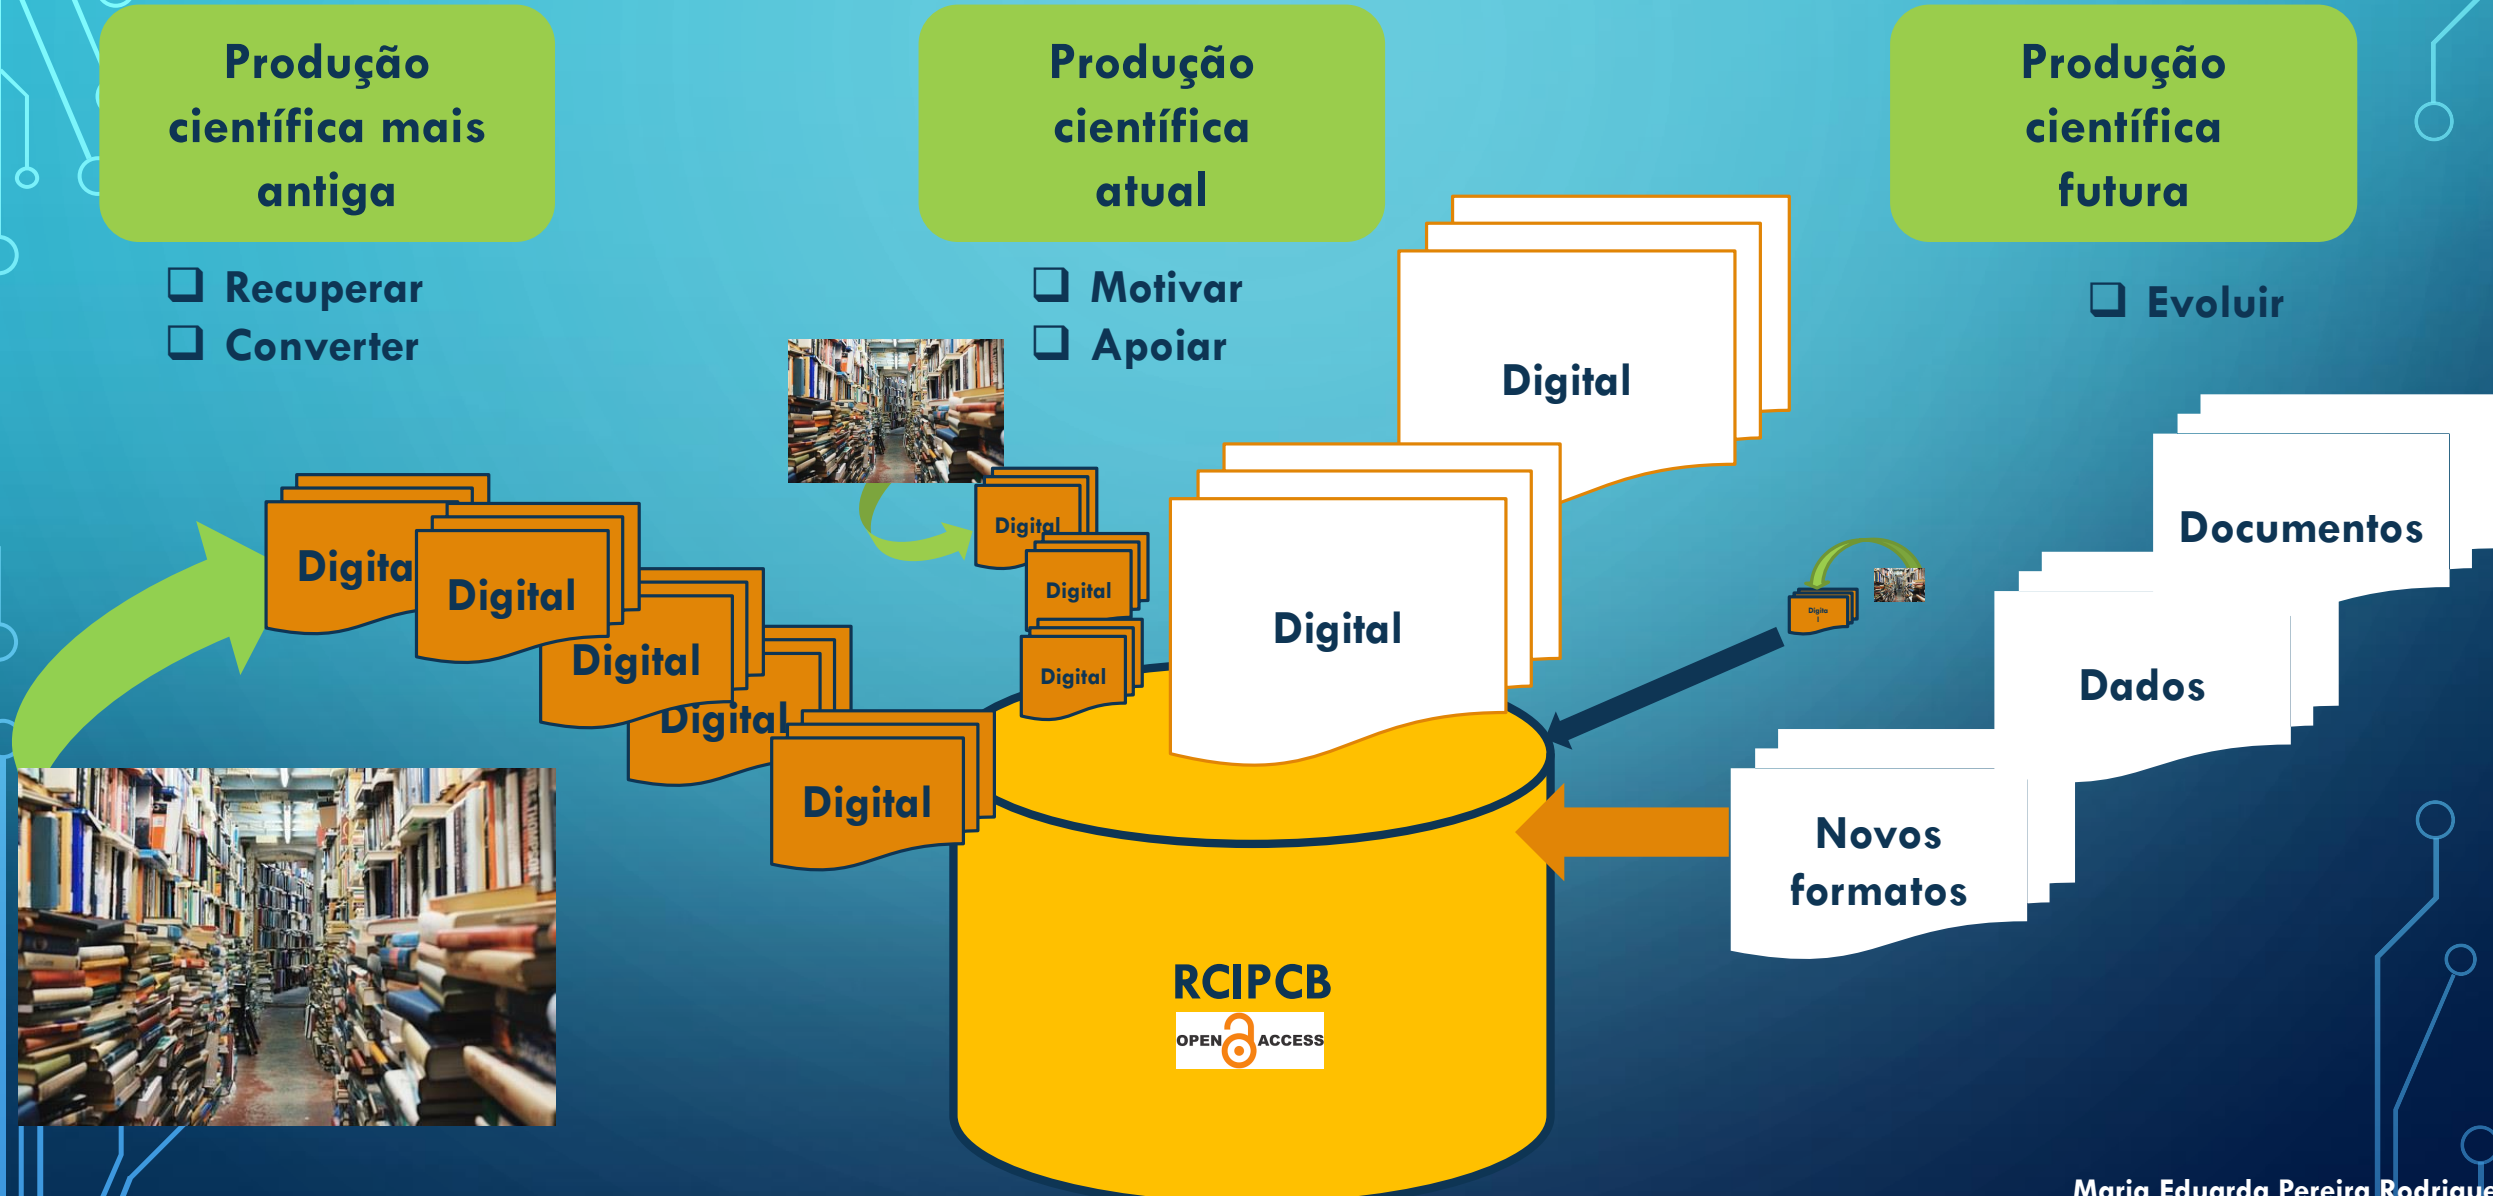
Produção científica mais antiga

❑ Recuperar
❑ Converter

Produção científica atual

❑ Motivar
❑ Apoiar

Produção científica futura

❑ Evoluir

Digita

Digital

Digital

Digital

Digital

Digital

Digital

Digital

Digital

Digital

Digita
l

Documentos

Dados

Novos formatos

RCIPCB

OPEN ACCESS

Maria Eduarda Pereira Rodrigue